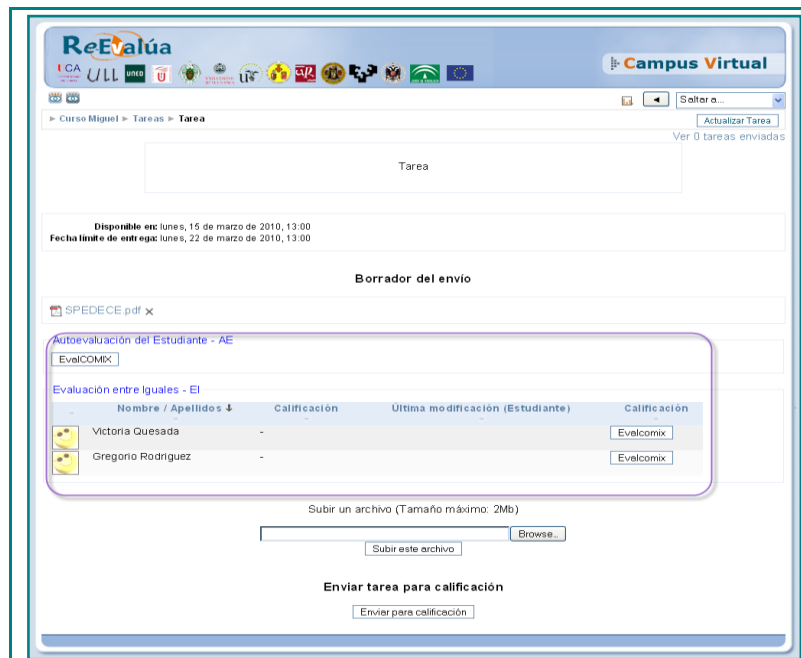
ReEvalúa

UCA ULL UNED

Campus Virtual

Saltar a...

► Curso Miguel ► Tareas ► Tarea

Actualizar Tarea

Ver 0 tareas enviadas

Tarea

Disponible en: lunes, 15 de marzo de 2010, 13:00
Fecha límite de entrega: lunes, 22 de marzo de 2010, 13:00

Borrador del envío

SPEDECE.pdf ✕

Autoevaluación del Estudiante - AE

EvalCOMIX

Evaluación entre Iguales - EI

| | Nombre / Apellidos ↓ | Calificación | Última modificación (Estudiante) | Calificación |
|---|---|---|---|---|
| | Victoria Quesada | - | | Evalcomix |
| | Gregorio Rodriguez | - | | Evalcomix |

Subir un archivo (Tamaño máximo: 2Mb)

Browse...

Subir este archivo

Enviar tarea para calificación

Enviar para calificación